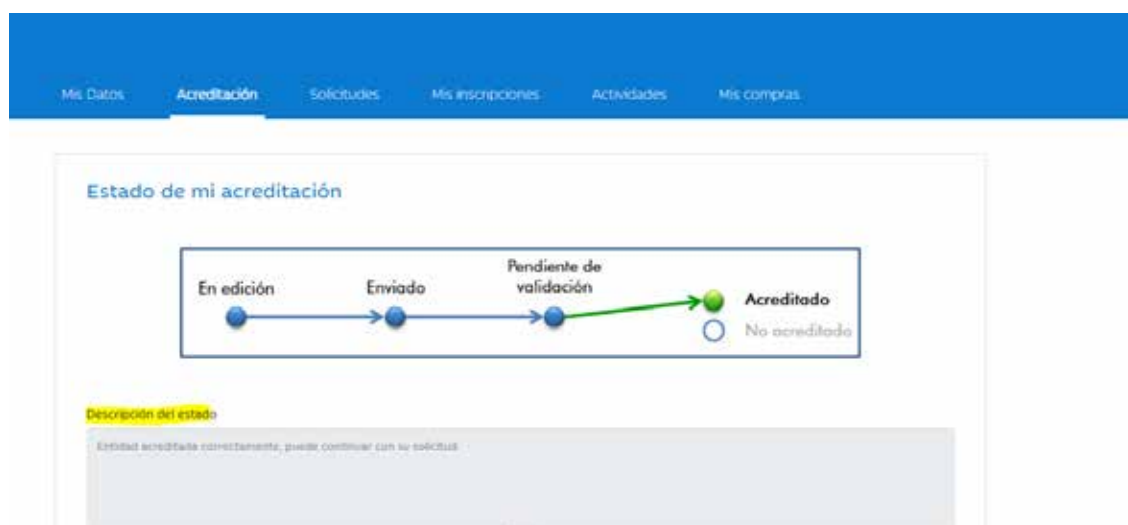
Mis Datos Acreditación Solicitudes Mis inscripciones Actividades Mis compras

Estado de mi acreditación

En edición
Enviado
Pendiente de validación
Acreditado
No acreditado

Descripción del estado

Entidad acreditada correctamente, puede continuar con su solicitud